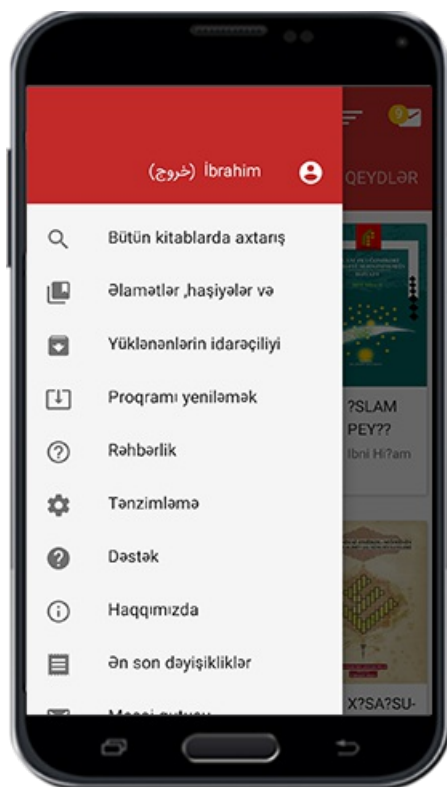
(خروج) İbrahim

QEYDLƏR

Bütün kitablarda axtarış

Əlamətlər ,haşiyələr və

Yüklənənlərin idarəçiliyi

Proqramı yeniləmək

Rəhbərlik

Tənzimləmə

Dəstək

Haqqımızda

Ən son dəyişikliklər

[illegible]

?SLAM PEY??

Ibni Hi?am

X?SA?SU-